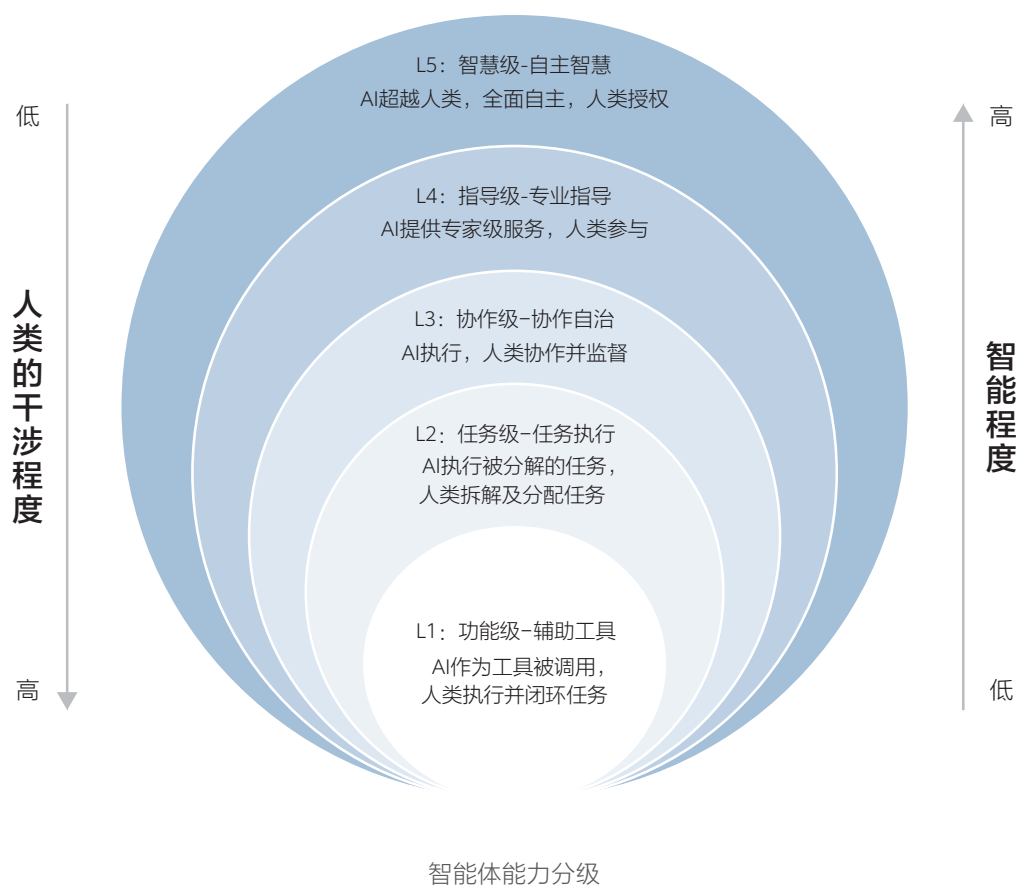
低

人类的干涉程度

高

L5：智慧级-自主智慧
AI超越人类，全面自主，人类授权

L4：指导级-专业指导
AI提供专家级服务，人类参与

L3：协作级–协作自治
AI执行，人类协作并监督

L2：任务级–任务执行
AI执行被分解的任务，人类拆解及分配任务

L1：功能级–辅助工具
AI作为工具被调用，人类执行并闭环任务

高

智能程度

低

智能体能力分级